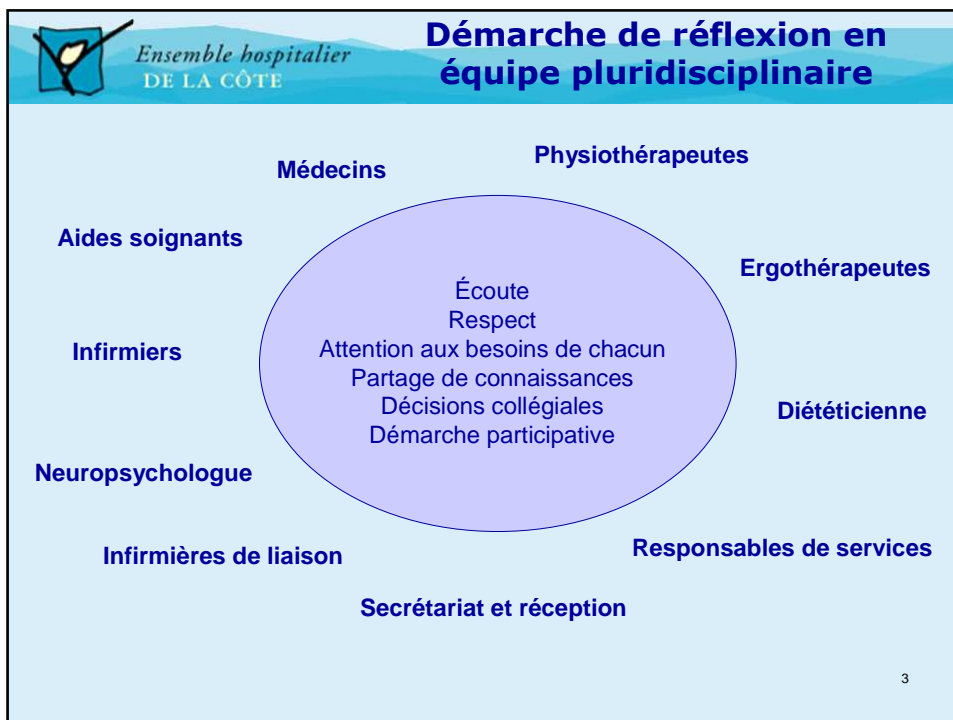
Ensemble hospitalier
DE LA CÔTE

Démarche de réflexion en équipe pluridisciplinaire

Médecins

Physiothérapeutes

Aides soignants

Ergothérapeutes

Écoute
Respect
Attention aux besoins de chacun
Partage de connaissances
Décisions collégiales
Démarche participative

Infirmiers

Diététicienne

Neuropsychologue

Infirmières de liaison

Responsables de services

Secrétariat et réception

3